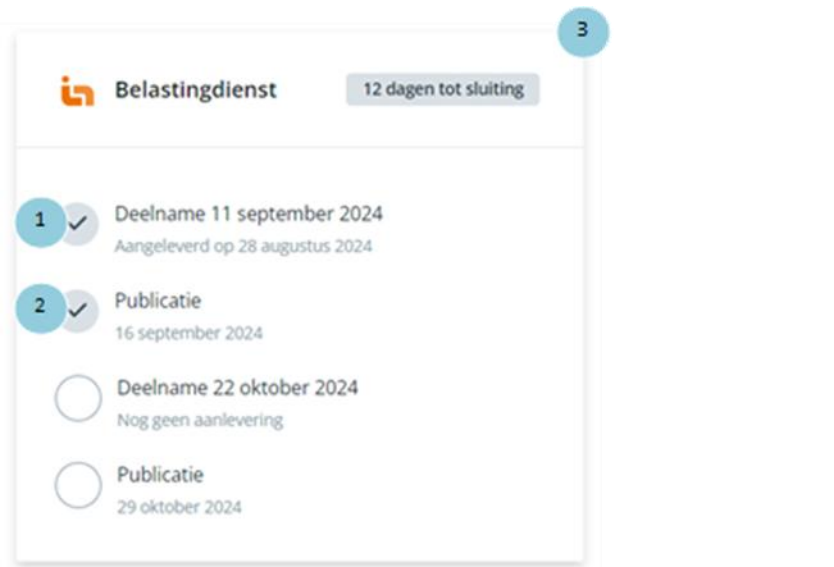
3

Belastingdienst

12 dagen tot sluiting

1

Deelname 11 september 2024

Aangeleverd op 28 augustus 2024

2

Publicatie

16 september 2024

Deelname 22 oktober 2024

Nog geen aanlevering

Publicatie

29 oktober 2024